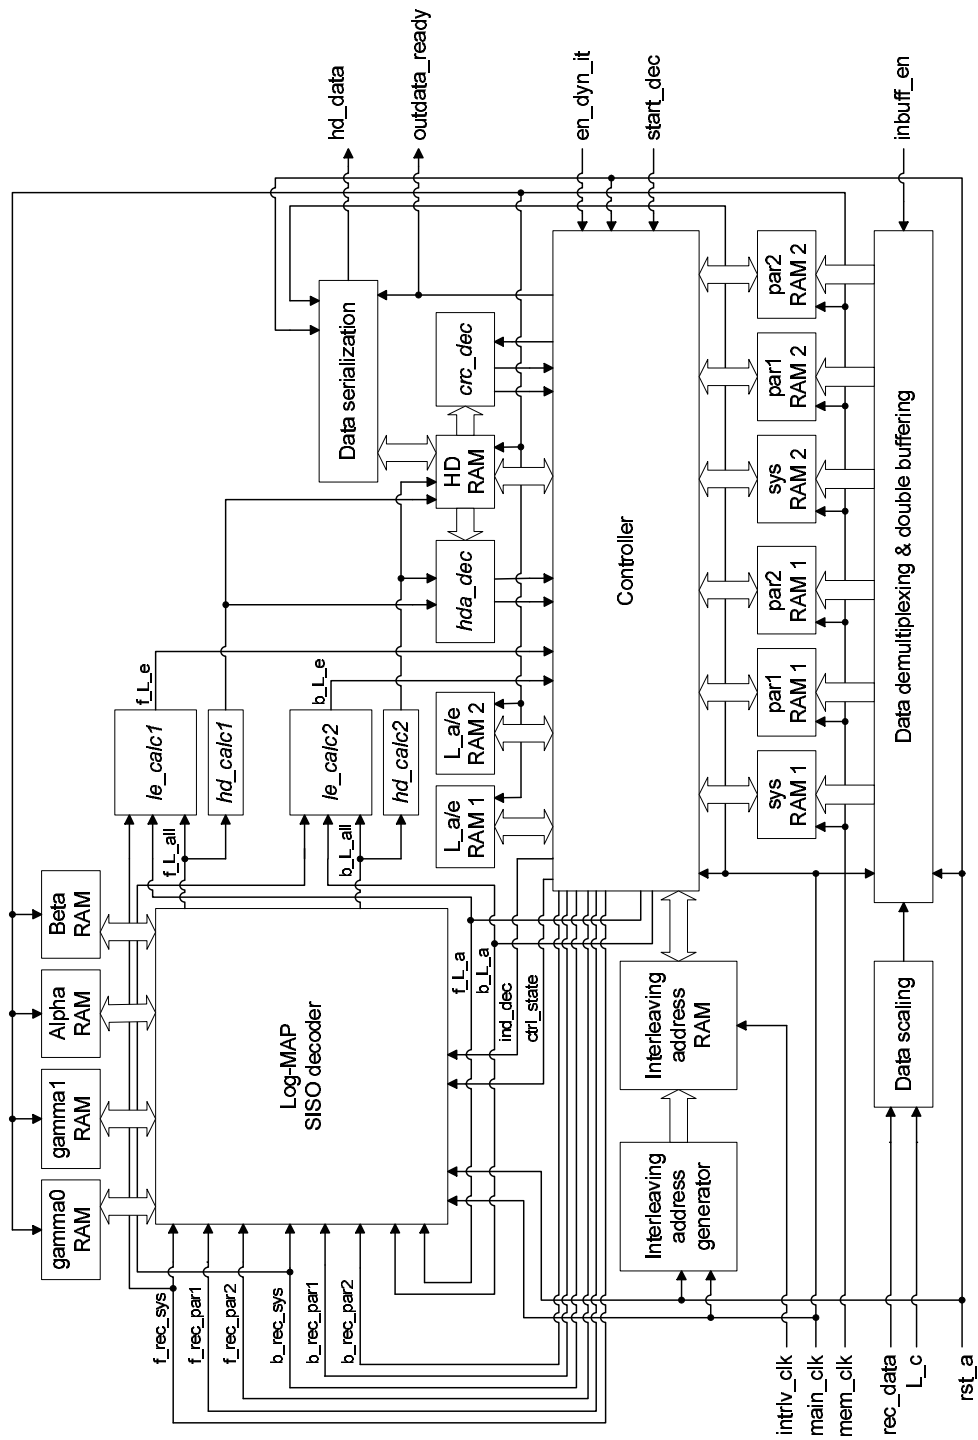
hd_data
outdata_ready
en_dyn_it
start_dec
inbuff_en
Data serialization
crc_dec
HD RAM
hda_dec
Controller
par2 RAM 2
par1 RAM 2
sys RAM 2
par2 RAM 1
par1 RAM 1
sys RAM 1
Data demultiplexing & double buffering
f_L_e
le_calc1
hd_calc1
b_L_e
le_calc2
hd_calc2
L_a/e RAM 2
L_a/e RAM 1
f_L_all
b_L_all
Beta RAM
Alpha RAM
gamma1 RAM
gamma0 RAM
Log-MAP SISO decoder
f_L_a
b_L_a
ind_dec
ctrl_state
Interleaving address RAM
Interleaving address generator
Data scaling
f_rec_sys
f_rec_par1
f_rec_par2
b_rec_sys
b_rec_par1
b_rec_par2
intrlv_clk
main_clk
mem_clk
rec_data
L_c
rst_a